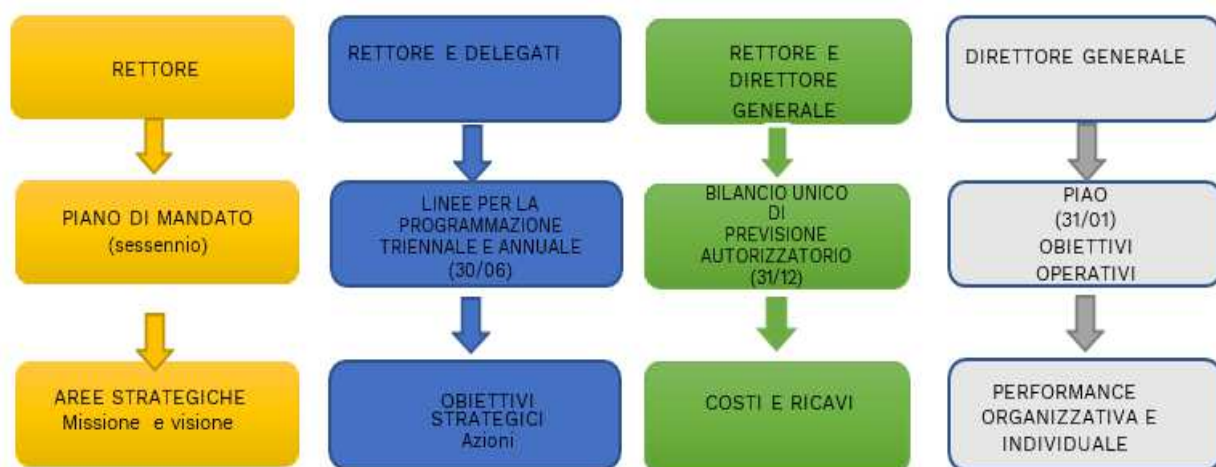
RETTORE

PIANO DI MANDATO
(sessennio)

AREE STRATEGICHE
Missione e visione

RETTORE E DELEGATI

LINEE PER LA PROGRAMMAZIONE TRIENNALE E ANNUALE
(30/06)

OBIETTIVI STRATEGICI
Azioni

RETTORE E DIRETTORE GENERALE

BILANCIO UNICO DI PREVISIONE AUTORIZZATORIO
(31/12)

COSTI E RICAVI

DIRETTORE GENERALE

PIAO
(31/01)
OBIETTIVI OPERATIVI

PERFORMANCE ORGANIZZATIVA E INDIVIDUALE